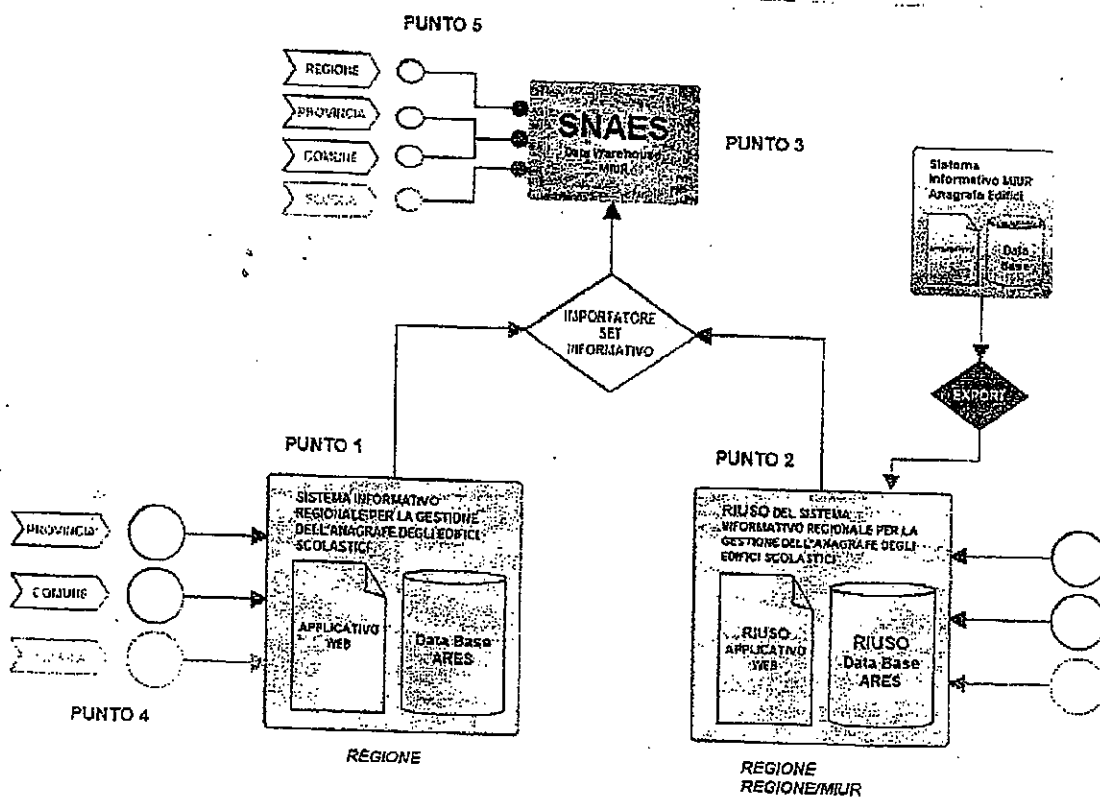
PUNTO 5

REGIONE

PROVINCIA

COMUNE

SCUOLA

SNAES
Data Warehouse
MIUR

PUNTO 3

Sistema Informativo MIUR Anagrafe Edifici

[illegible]

Data Base

IMPORTATORE SET INFORMATIVO

EXPORT

PUNTO 1

SISTEMA INFORMATIVO REGIONALE PER LA GESTIONE DELL'ANAGRAFE DEGLI EDIFICI SCOLASTICI

PROVINCIA

COMUNE

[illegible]

APPLICATIVO WEB

Data Base ARES

PUNTO 4

REGIONE

PUNTO 2

RIUSO DEL SISTEMA INFORMATIVO REGIONALE PER LA GESTIONE DELL'ANAGRAFE DEGLI EDIFICI SCOLASTICI

RIUSO APPLICATIVO WEB

RIUSO Data Base ARES

REGIONE
REGIONE/MIUR